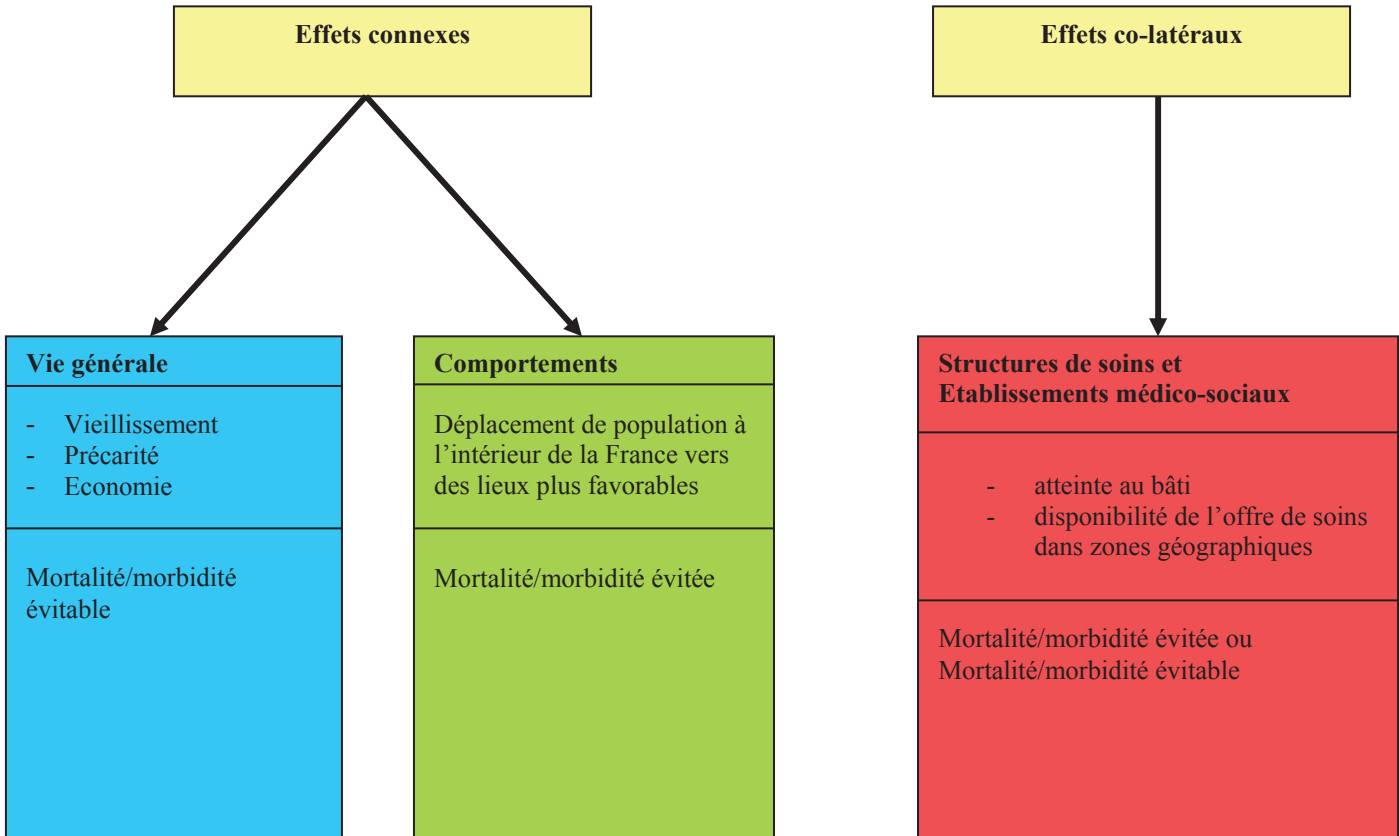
Effets connexes

Effets co-latéraux

Vie générale

- Vieillissement
- Précarité
- Economie

Mortalité/morbidité évitable

Comportements

Déplacement de population à l'intérieur de la France vers des lieux plus favorables

Mortalité/morbidité évitée

Structures de soins et Etablissements médico-sociaux

- atteinte au bâti
- disponibilité de l'offre de soins dans zones géographiques

Mortalité/morbidité évitée ou Mortalité/morbidité évitable